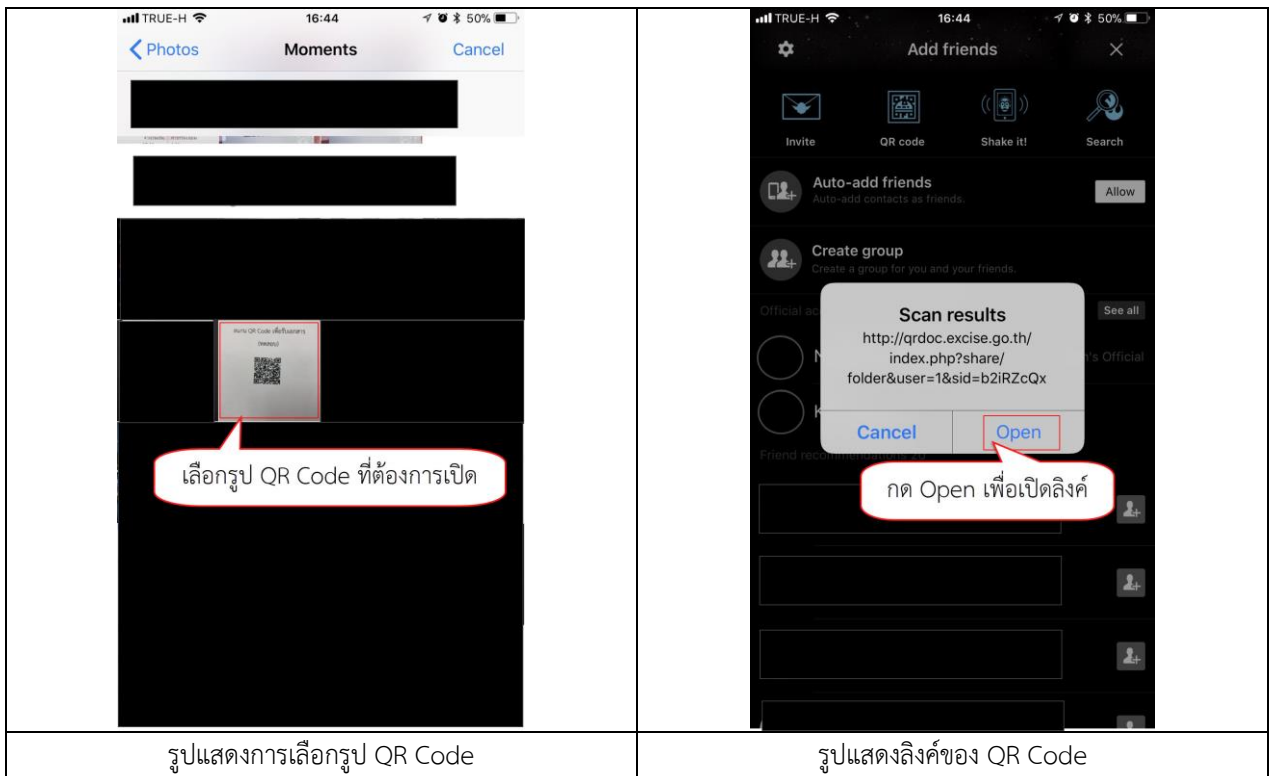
| TRUE-H 16:44 50% Photos Moments Cancel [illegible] เลือกรูป QR Code ที่ต้องการเปิด | TRUE-H 16:44 50% Add friends Invite QR code Shake it! Search Auto-add friends Auto-add contacts as friends. Allow Create group Create a group for you and your friends. Official ac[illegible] See all Scan results http://qrdoc.excise.go.th/index.php?share/folder&user=1&sid=b2iRZcQx Cancel Open กด Open เพื่อเปิดลิงค์ Friend recomme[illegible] |
|---|---|
| รูปแสดงการเลือกรูป QR Code | รูปแสดงลิงค์ของ QR Code |